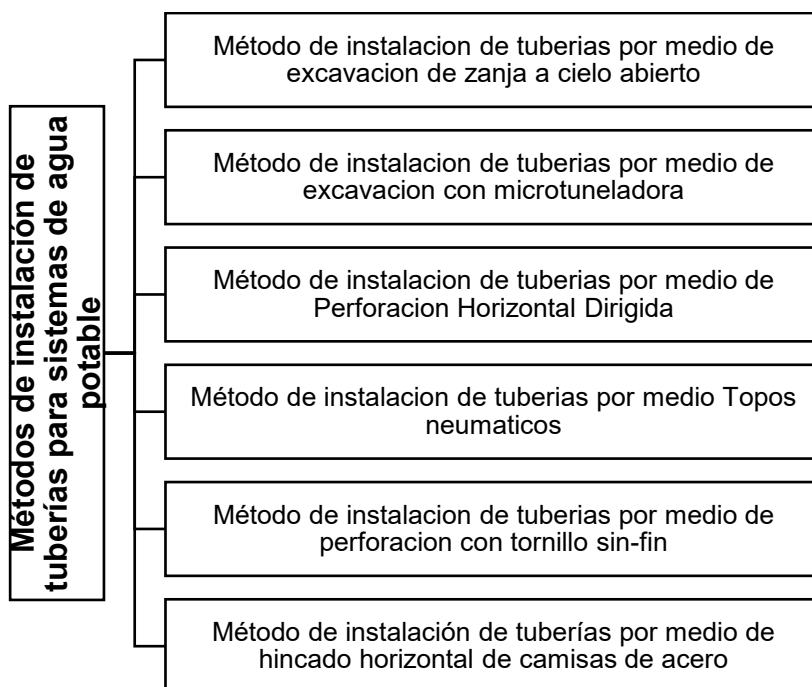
Métodos de instalación de tuberías para sistemas de agua potable

Método de instalacion de tuberias por medio de excavacion de zanja a cielo abierto

Método de instalacion de tuberias por medio de excavacion con microtuneladora

Método de instalacion de tuberias por medio de Perforacion Horizontal Dirigida

Método de instalacion de tuberias por medio Topos neumaticos

Método de instalacion de tuberias por medio de perforacion con tornillo sin-fin

Método de instalación de tuberías por medio de hincado horizontal de camisas de acero